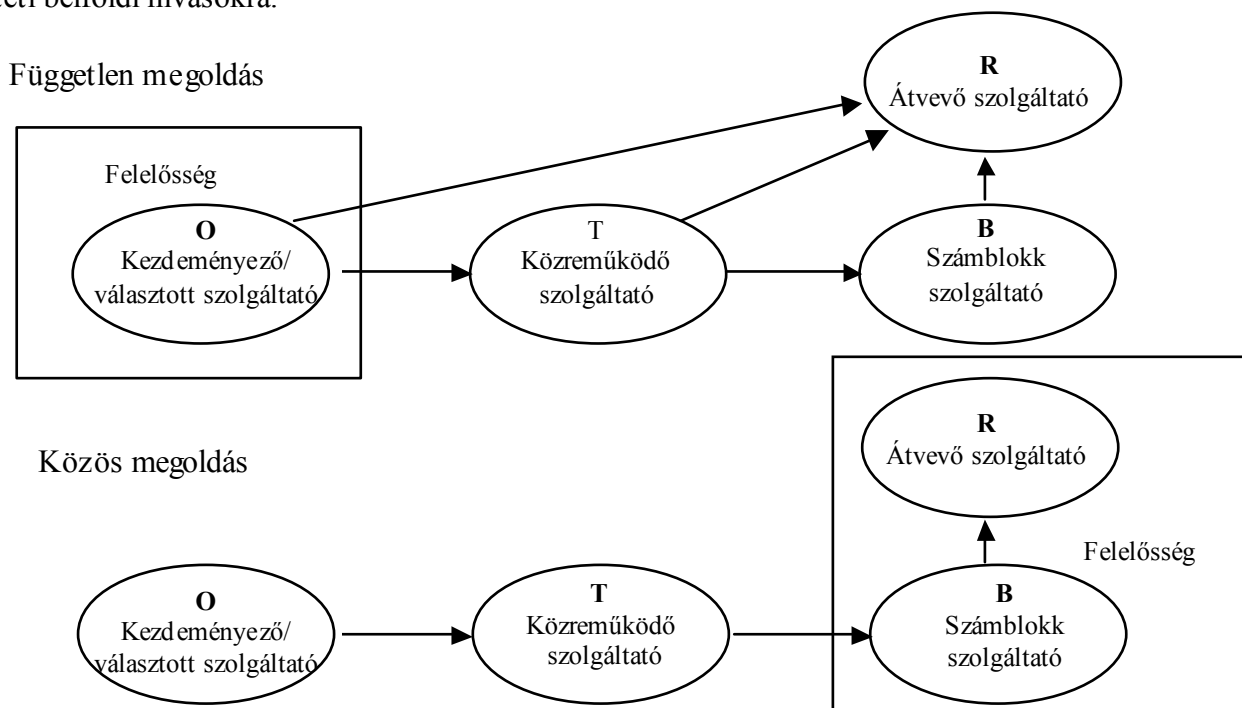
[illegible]eti belföldi hívásokra.

Független megoldás

R
Átvevő szolgáltató

Felelősség

O
Kezdeményező/
választott szolgáltató

T
Közreműködő
szolgáltató

B
Számblokk
szolgáltató

R
Átvevő szolgáltató

Közös megoldás

Felelősség

O
Kezdeményező/
választott szolgáltató

T
Közreműködő
szolgáltató

B
Számblokk
szolgáltató